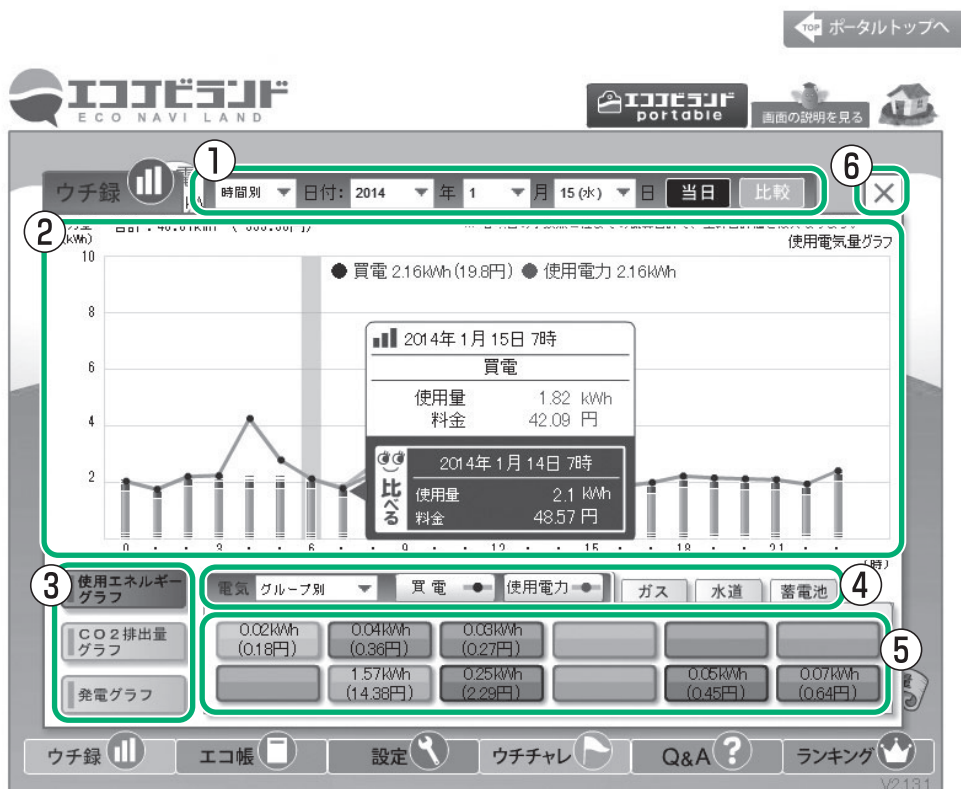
ポータルトップへ

エコナビランド
ECO NAVI LAND

エコナビランド portable
画面の説明を見る

ウチ録
①
時間別 日付: 2014 年 1 月 15 (水) 日 当日 比較
⑥
×
②
(kWh)
使用電気量グラフ
10
8
6
4
2
● 買電 2.16kWh (19.8円) ● 使用電力 2.16kWh

2014年 1月 15日 7時
買電
使用量 1.82 kWh
料金 42.09 円

比べる
2014年 1月 14日 7時
使用量 2.1 kWh
料金 48.57 円

0 3 6 9 12 15 18 21
(時)

③
使用エネルギーグラフ
CO2排出量グラフ
発電グラフ

電気 グループ別 買電 使用電力 ガス 水道 蓄電池
④
⑤

| 0.02kWh (0.18円) | 0.04kWh (0.36円) | 0.03kWh (0.27円) | | | |
|---|---|---|---|---|---|
| | 1.57kWh (14.38円) | 0.25kWh (2.29円) | | 0.05kWh (0.45円) | 0.07kWh (0.64円) |

ウチ録 エコ帳 設定 ウチチャレ Q&A ランキング
V2131